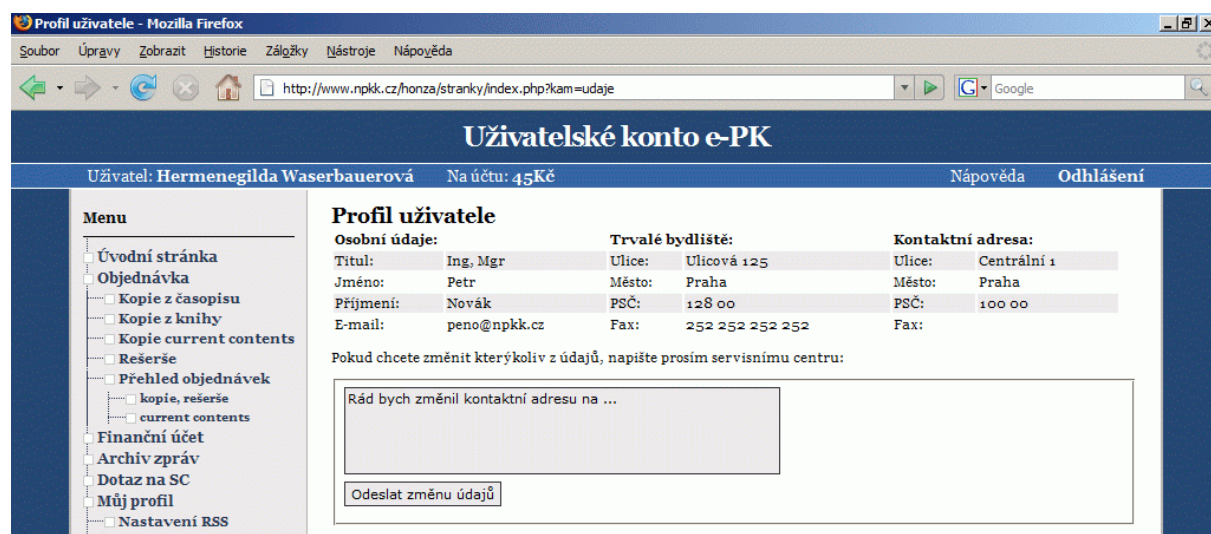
Profil uživatele - Mozilla Firefox

Soubor Úpravy Zobrazit Historie Záložky Nástroje Nápověda

http://www.npkk.cz/honza/stranky/index.php?kam=udaje

Google

Uživatelské konto e-PK

Uživatel: Hermenegilda Waserbauerová Na účtu: 45Kč Nápověda Odhlášení

Menu

Úvodní stránka
Objednávka
Kopie z časopisu
Kopie z knihy
Kopie current contents
Rešerše
Přehled objednávek
kopie, rešerše
current contents
Finanční účet
Archiv zpráv
Dotaz na SC
Můj profil
Nastavení RSS

Profil uživatele

| Osobní údaje: | | Trvalé bydliště: | | Kontaktní adresa: | |
|---|---|---|---|---|---|
| Titul: | Ing, Mgr | Ulice: | Ulicová 125 | Ulice: | Centrální 1 |
| Jméno: | Petr | Město: | Praha | Město: | Praha |
| Příjmení: | Novák | PSČ: | 128 00 | PSČ: | 100 00 |
| E-mail: | peno@npkk.cz | Fax: | 252 252 252 252 | Fax: | |

Pokud chcete změnit kterýkoliv z údajů, napište prosím servisnímu centru:

Rád bych změnil kontaktní adresu na ...

Odeslat změnu údajů